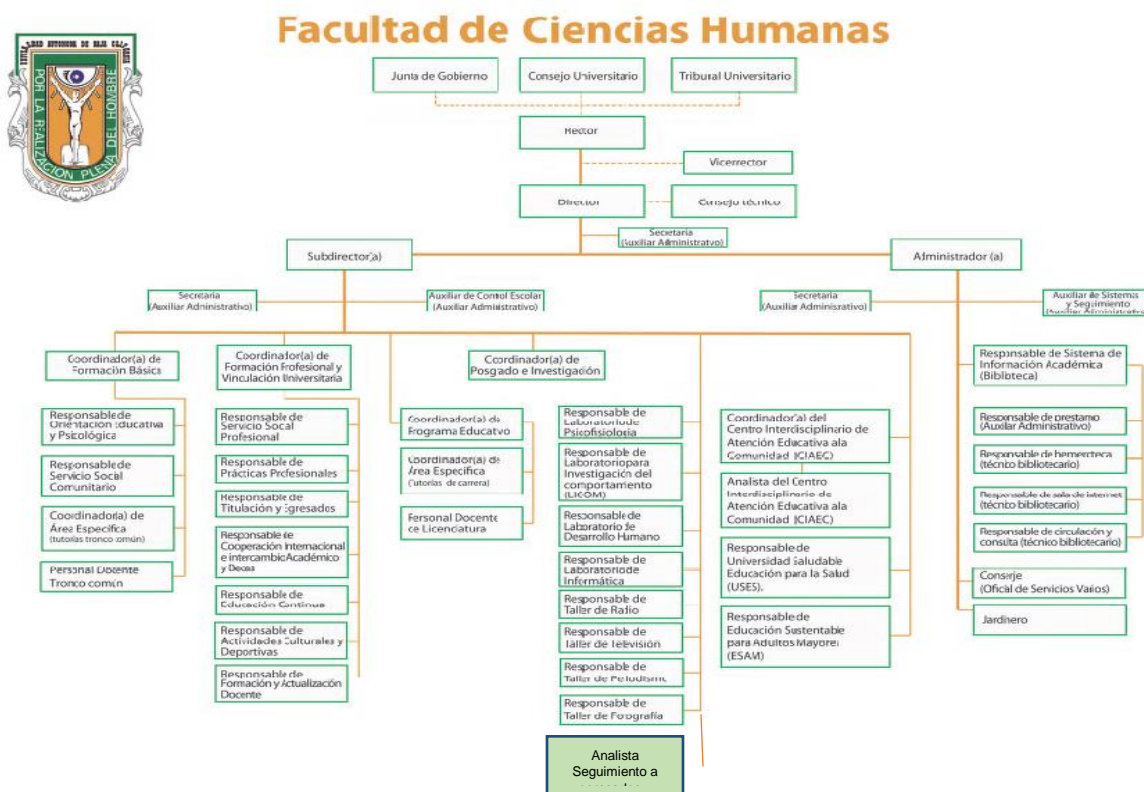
Facultad de Ciencias Humanas

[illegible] AUTONOMA DE BAJA CALIFORNIA
POR LA REALIZACION PLENA DEL HOMBRE

Junta de Gobierno
Consejo Universitario
Tribunal Universitario

Rector

Vicerrector

Director
Consejo técnico

Secretaria (Auxiliar Administrativo)

Subdirector(a)
Administrador (a)

Secretaria (Auxiliar Administrativo)
Auxiliar de Control Escolar (Auxiliar Administrativo)
Secretaria (Auxiliar Administrativo)
Auxiliar de Sistemas y Seguimiento (Auxiliar Administrativo)

Coordinador(a) de Formación Básica
Responsable de Orientación Educativa y Psicológica
Responsable de Servicio Social Comunitario
Coordinador(a) de Área Específica (tutorías tronco común)
Personal Docente Tronco común

Coordinador(a) de Formación Profesional y Vinculación Universitaria
Responsable de Servicio Social Profesional
Responsable de Prácticas Profesionales
Responsable de Titulación y Egresados
Responsable de Cooperación Internacional e intercambio Académico y Becas
Responsable de Educación Continua
Responsable de Actividades Culturales y Deportivas
Responsable de Formación y Actualización Docente

Coordinador(a) de Posgrado e Investigación
Coordinador(a) de Programa Educativo
Coordinador(a) de Área Específica (tutorías de carrera)
Personal Docente de Licenciatura

Responsable de Laboratorio de Psicofisiología
Responsable de Laboratorio para Investigación del comportamiento (LICOM)
Responsable de Laboratorio de Desarrollo Humano
Responsable de Laboratorio de Informática
Responsable de Taller de Radio
Responsable de Taller de Televisión
Responsable de Taller de Periodismo
Responsable de Taller de Fotografía

Analista Seguimiento a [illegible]

Coordinador(a) del Centro Interdisciplinario de Atención Educativa ala Comunidad (CIAEC)
Analista del Centro Interdisciplinario de Atención Educativa ala Comunidad (CIAEC)
Responsable de Universidad Saludable Educación para la Salud (USES).
Responsable de Educación Sustentable para Adultos Mayores (ESAM)

Responsable de Sistema de Información Académica (Biblioteca)
Responsable de prestamo (Auxiliar Administrativo)
Responsable de hemeroteca (técnico bibliotecario)
Responsable de sala de internet (técnico bibliotecario)
Responsable de circulación y consulta (técnico bibliotecario)
Conserje (Oficial de Servicios Varios)
Jardinero